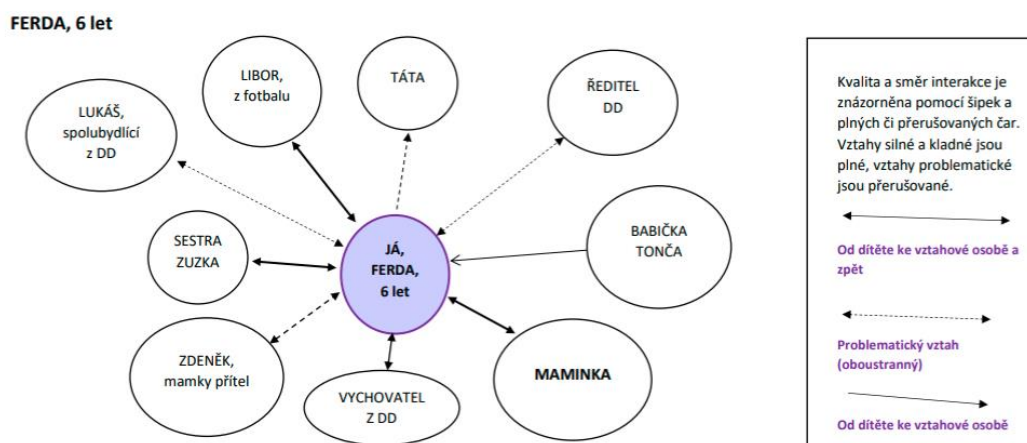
FERDA, 6 let

LIBOR, z fotbalu

TÁTA

ŘEDITEL DD

LUKÁŠ, spolubydlící z DD

SESTRA ZUZKA

JÁ, FERDA, 6 let

BABIČKA TONČA

ZDENĚK, mamky přítel

VYCHOVATEL Z DD

MAMINKA

Kvalita a směr interakce je znázorněna pomocí šipek a plných či přerušovaných čar. Vztahy silné a kladné jsou plné, vztahy problematické jsou přerušované.

Od dítěte ke vztahové osobě a zpět

Problematický vztah (oboustranný)

Od dítěte ke vztahové osobě